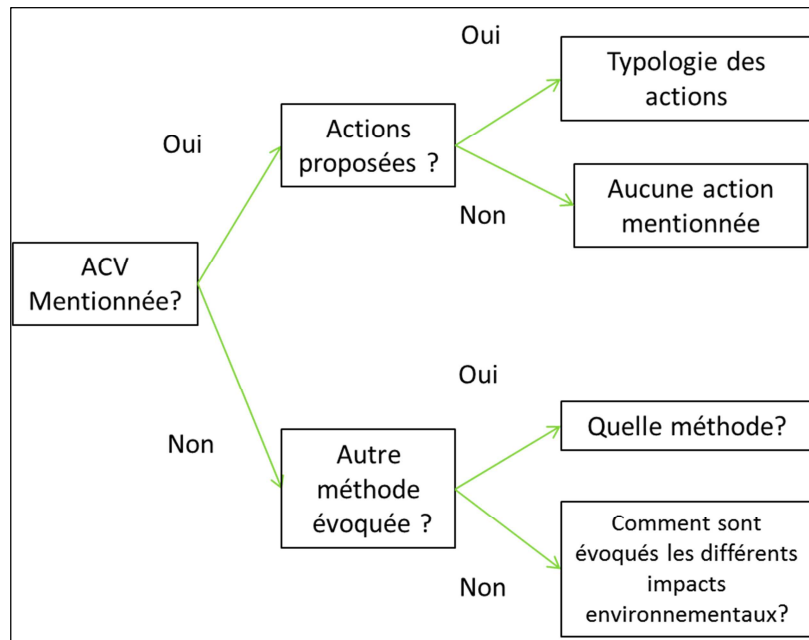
ACV Mentionnée?

Oui

Actions proposées ?

Oui

Typologie des actions

Non

Aucune action mentionnée

Non

Autre méthode évoquée ?

Oui

Quelle méthode?

Non

Comment sont évoqués les différents impacts environnementaux?